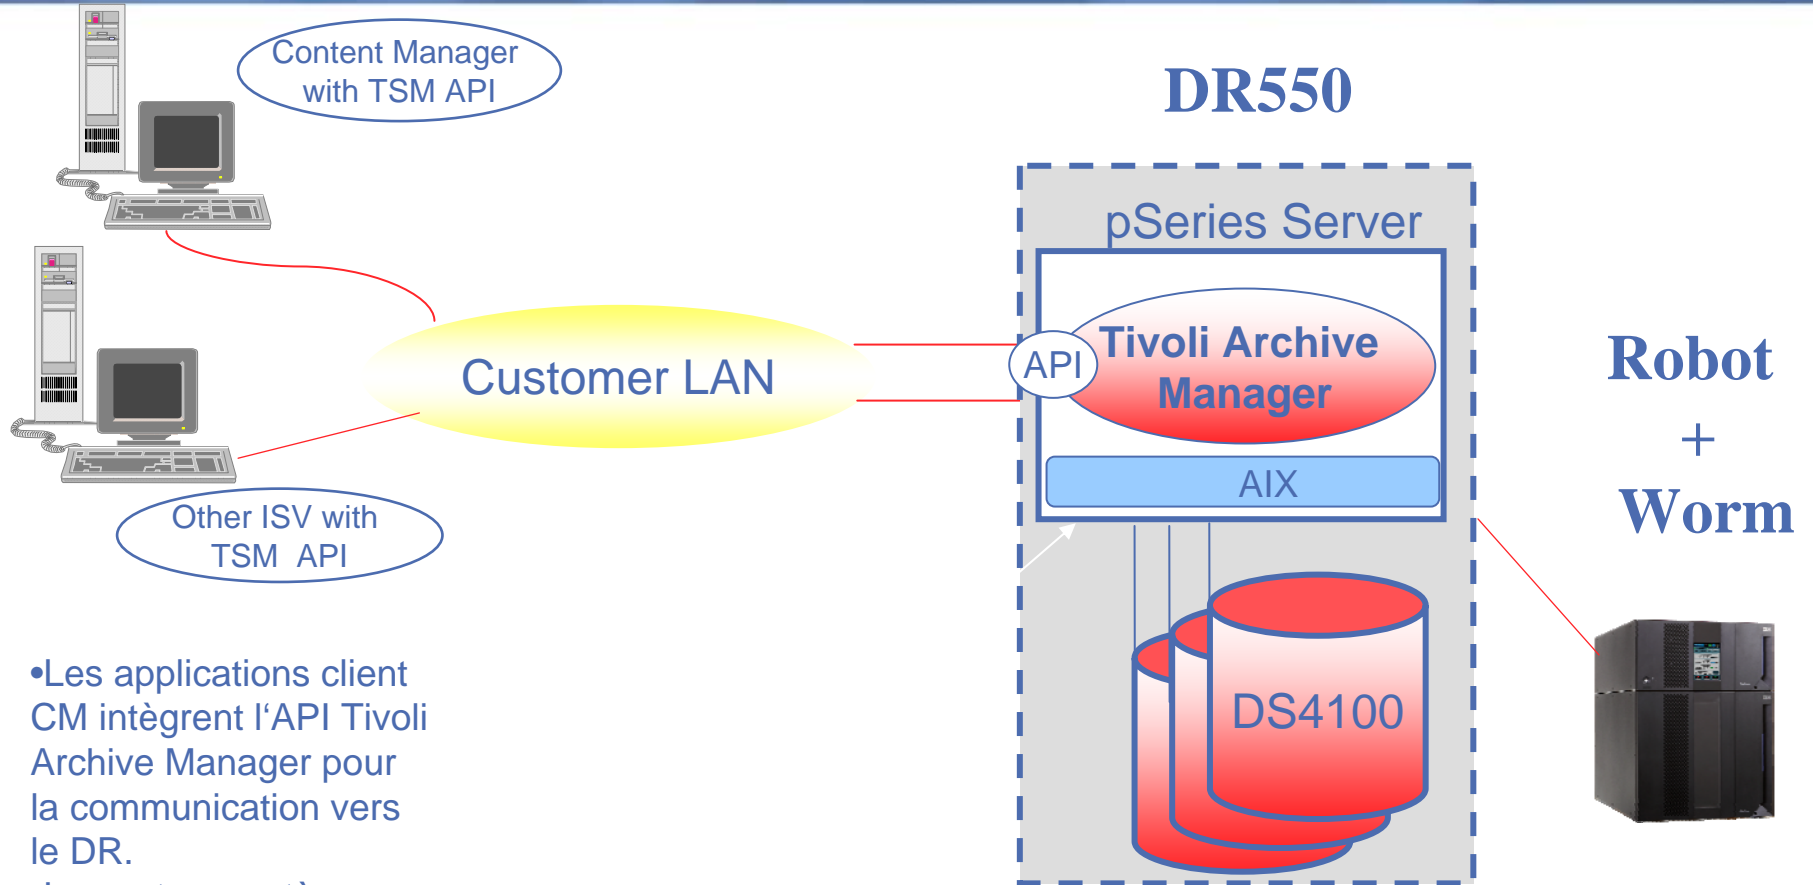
Content Manager with TSM API

DR550

pSeries Server

Customer LAN

API

Tivoli Archive Manager

AIX

Robot + Worm

Other ISV with TSM API

DS4100

•Les applications client CM intègrent l'API Tivoli Archive Manager pour la communication vers le DR.

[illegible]